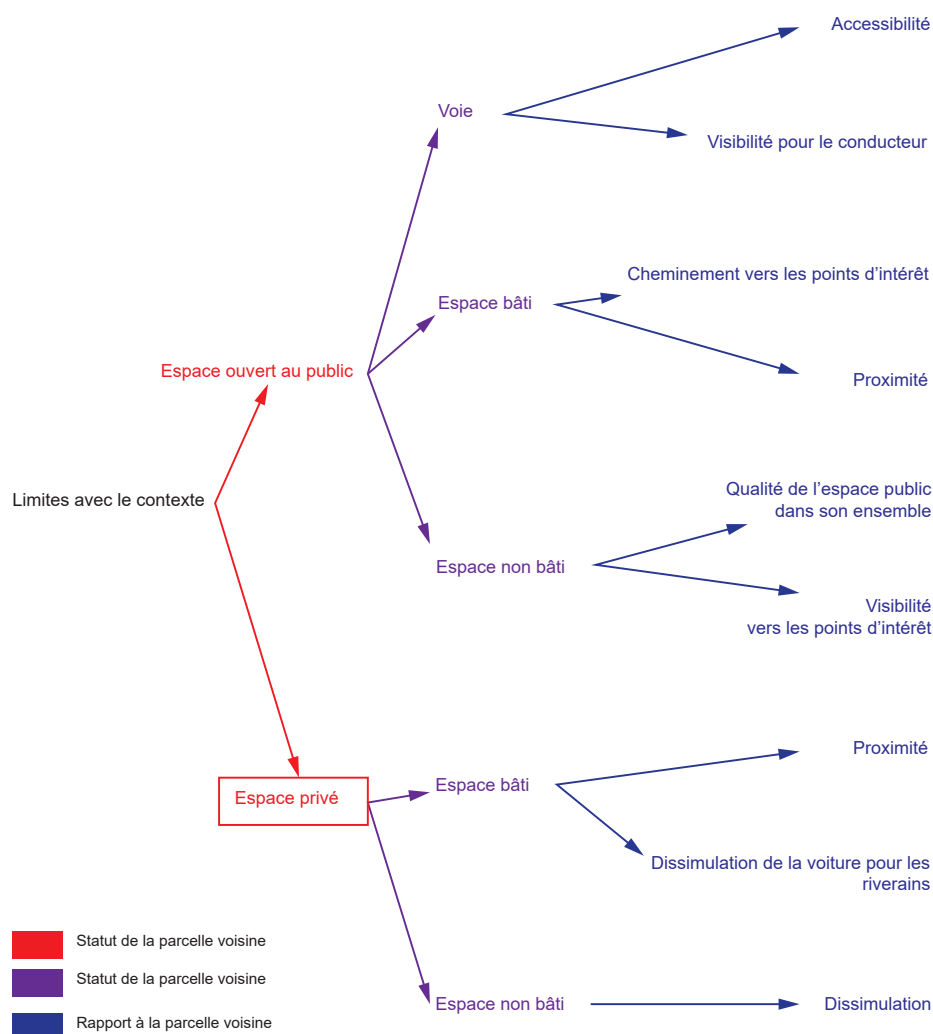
Limites avec le contexte

Espace ouvert au public

Voie

Accessibilité

Visibilité pour le conducteur

Espace bâti

Cheminement vers les points d'intérêt

Proximité

Espace non bâti

Qualité de l'espace public dans son ensemble

Visibilité vers les points d'intérêt

Espace privé

Espace bâti

Proximité

Dissimulation de la voiture pour les riverains

Espace non bâti

Dissimulation

Statut de la parcelle voisine

Statut de la parcelle voisine

Rapport à la parcelle voisine